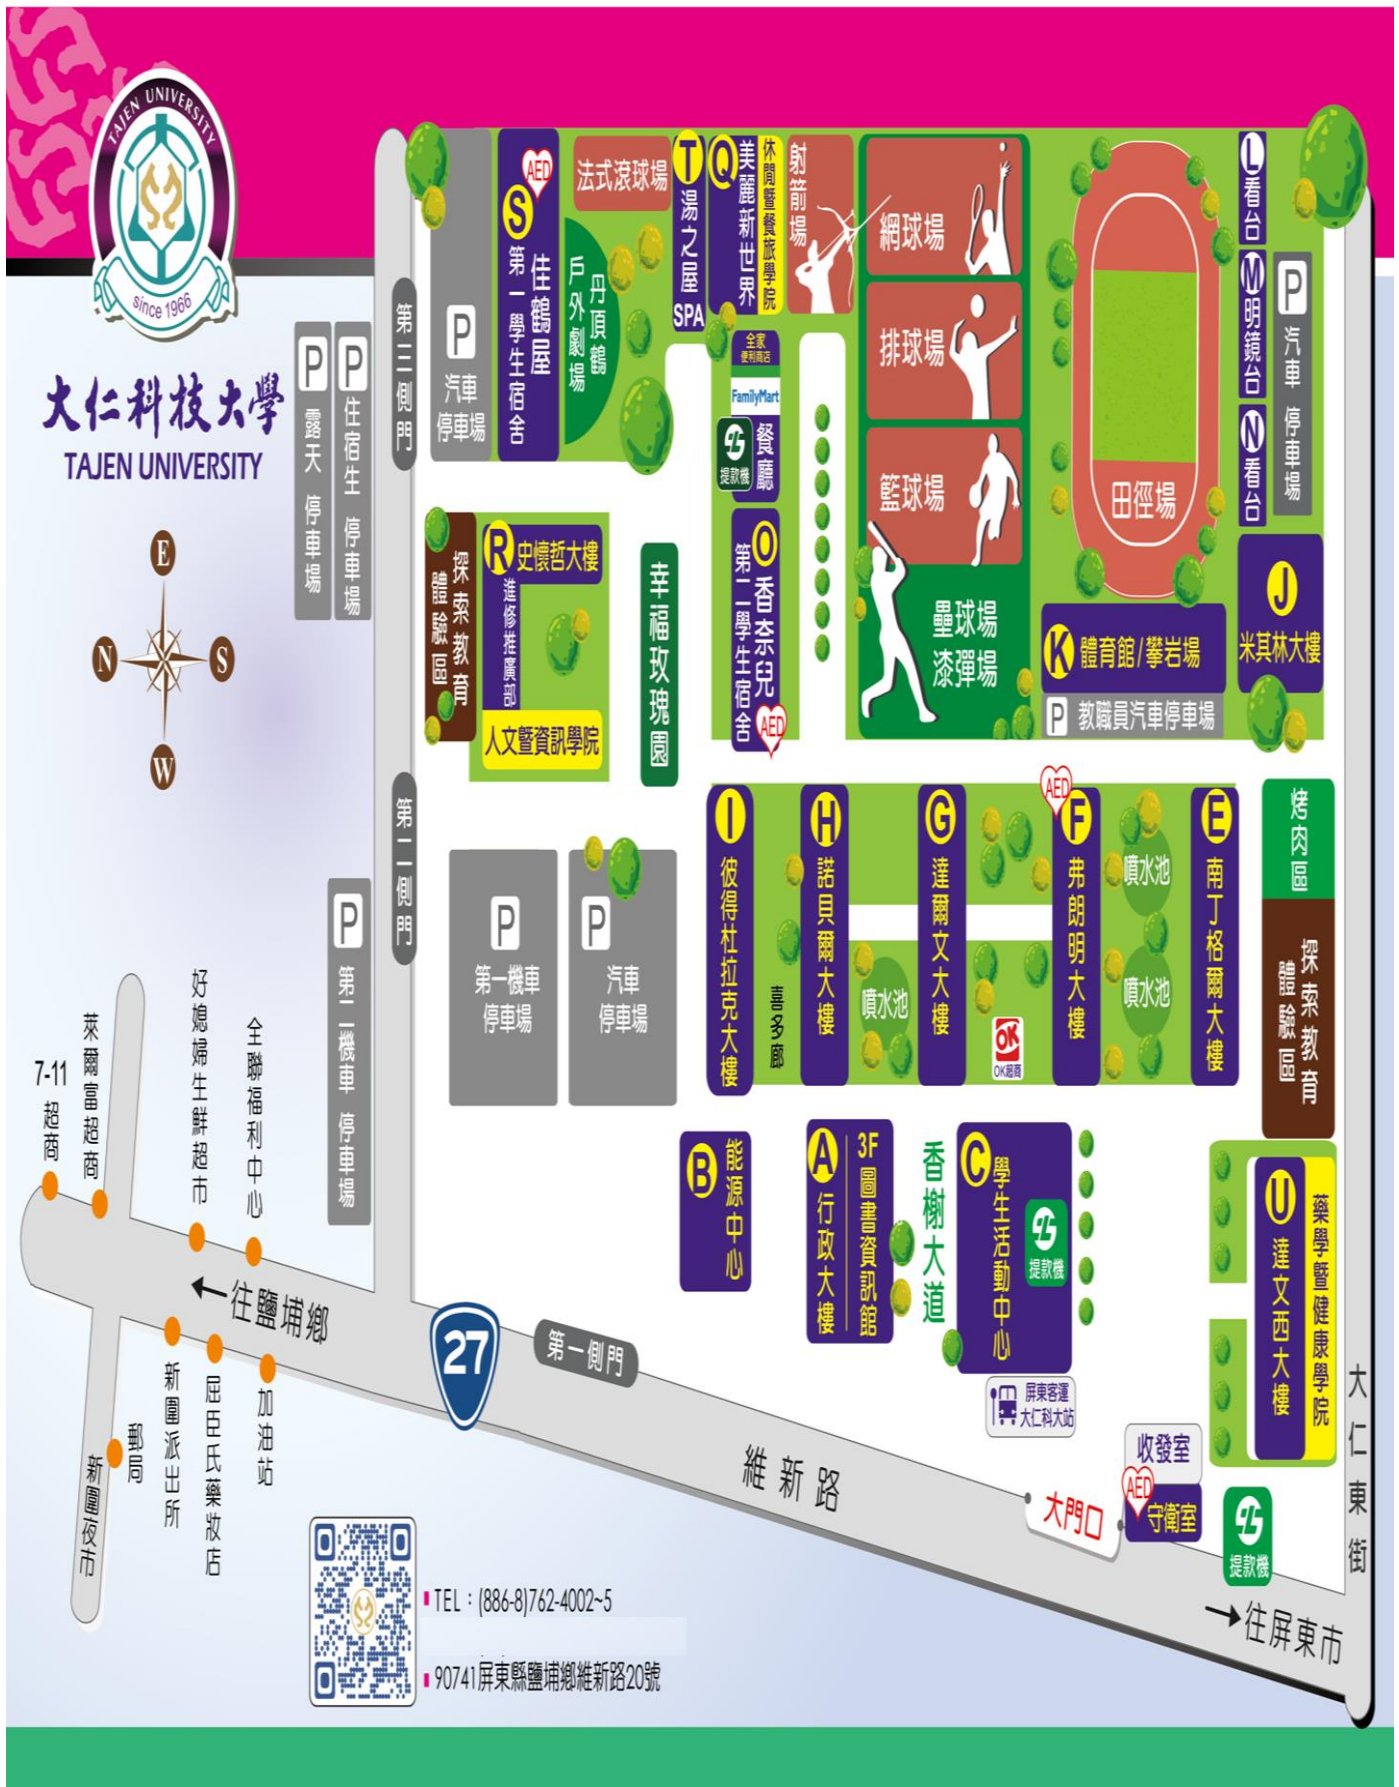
TAJEN UNIVERSITY
since 1966

大仁科技大學
TAJEN UNIVERSITY

E
N
S
W

P 露天 停車場
P 住宿生 停車場
第三側門
P 汽車停車場
AED
S 佳鶴屋 第一學生宿舍
法式滾球場
丹頂鶴 戶外劇場
T 湯之屋 SPA
Q 美麗新世界
休閒暨餐旅學院
射箭場
網球場
排球場
籃球場
L 看台
M 明鏡台
N 看台
P 汽車 停車場
田徑場
全家便利商店
FamilyMart
提款機
餐廳
O 香奈兒 第二學生宿舍
AED
R 史懷哲大樓
進修推廣部
人文暨資訊學院
探索教育 體驗區
幸福玫瑰園
壘球場 漆彈場
K 體育館/攀岩場
P 教職員汽車停車場
J 米其林大樓
第二側門
P 第一機車停車場
P 汽車停車場
P 第二機車 停車場
I 彼得杜拉克大樓
喜多廊
H 諾貝爾大樓
噴水池
G 達爾文大樓
OK超商
AED
F 弗朗明大樓
噴水池
噴水池
E 南丁格爾大樓
烤肉區
探索教育 體驗區
B 能源中心
A 行政大樓
3F 圖書資訊館
香榭大道
C 學生活動中心
提款機
屏東客運 大仁科大站
U 達文西大樓
藥學暨健康學院
收發室
AED
守衛室
提款機
大門口
大仁東街
7-11 超商
萊爾富超商
好媳婦生鮮超市
全聯福利中心
←往鹽埔鄉
27
第一側門
維新路
新圍派出所
屈臣氏藥妝店
加油站
郵局
新圍夜市
→往屏東市
TEL：(886-8)762-4002~5
90741屏東縣鹽埔鄉維新路20號